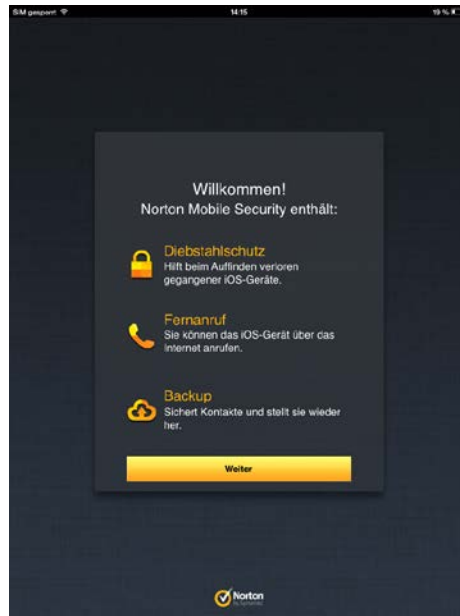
SIM gesperrt
14:15
19 %

Willkommen!
Norton Mobile Security enthält:

Diebstahlschutz
Hilft beim Auffinden verloren gegangener iOS-Geräte.

Fernanruf
Sie können das iOS-Gerät über das Internet anrufen.

Backup
Sichert Kontakte und stellt sie wieder her.

Weiter

Norton
by Symantec